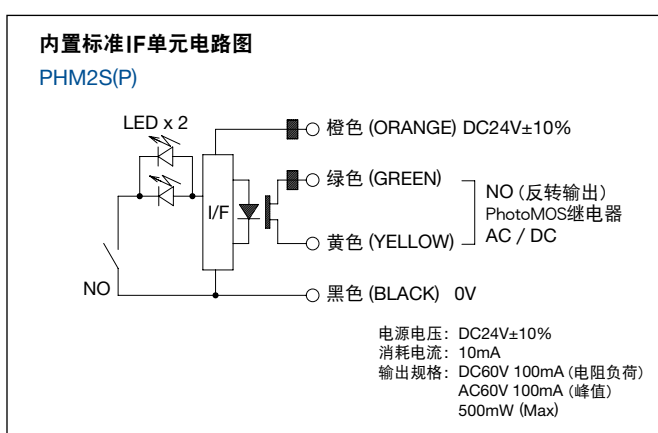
内置标准IF单元电路图

PHM2S(P)

LED x 2

I/F

NO

橙色 (ORANGE) DC24V±10%

绿色 (GREEN)

黄色 (YELLOW)

NO (反转输出)
PhotoMOS继电器
AC / DC

黑色 (BLACK) 0V

电源电压：DC24V±10%
消耗电流：10mA
输出规格：DC60V 100mA (电阻负荷)
AC60V 100mA (峰值)
500mW (Max)